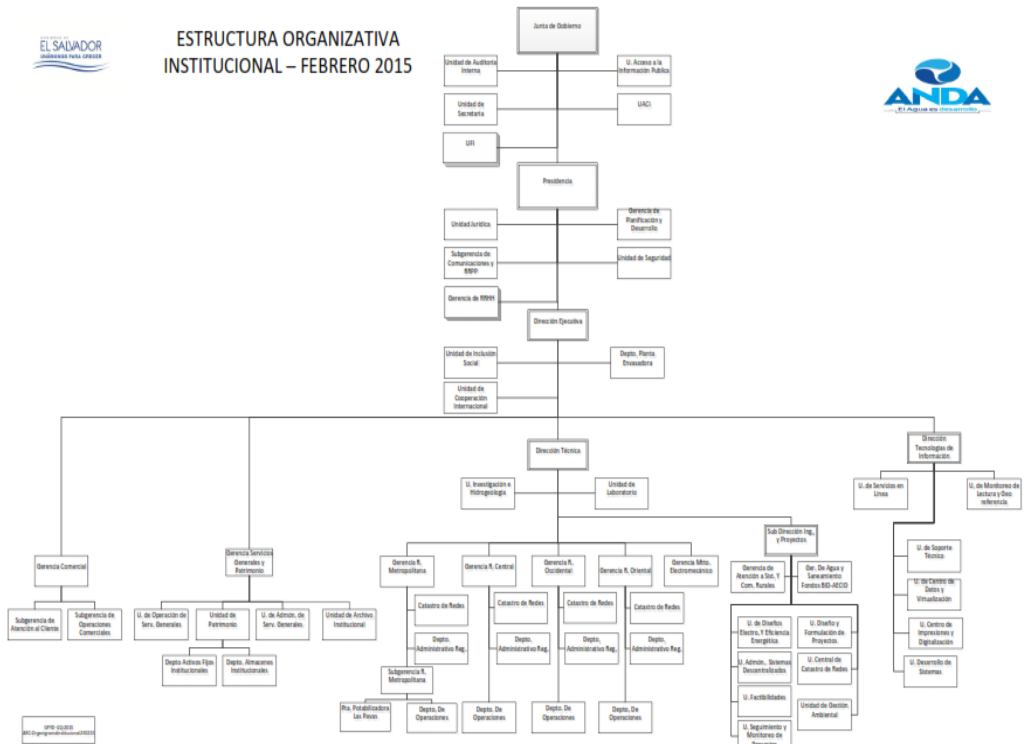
GOBIERNO DE
EL SALVADOR
UNÁMONOS PARA CRECER

ESTRUCTURA ORGANIZATIVA INSTITUCIONAL – FEBRERO 2015

ANDA
El Agua es desarrollo

Junta de Gobierno

Unidad de Auditoría Interna

U. Acceso a la Información Pública

Unidad de Secretaría

UACI

UFI

Presidencia

Unidad Jurídica

Gerencia de Planificación y Desarrollo

Subgerencia de Comunicaciones y RRPP

Unidad de Seguridad

Gerencia de RRHH

Dirección Ejecutiva

Unidad de Inclusión Social

Depto. Planta Envasadora

Unidad de Cooperación Internacional

Dirección Técnica

Dirección Tecnologías de Información

U. de Servicios en Línea

U. de Monitoreo de Lectura y Geo referencia

U. Investigación e Hidrogeología

Unidad de Laboratorio

Sub Dirección Ing. y Proyectos

Gerencia Comercial

Subgerencia de Atención al Cliente

Subgerencia de Operaciones Comerciales

Gerencia Servicios Generales y Patrimonio

U. de Operación de Serv. Generales

Unidad de Patrimonio

U. de Admón. de Serv. Generales

Unidad de Archivo Institucional

Depto Activos Fijos Institucionales

Depto. Almacenes Institucionales

Gerencia R. Metropolitana

Catastro de Redes

Depto. Administrativo Reg.

Subgerencia R. Metropolitana

Pta. Potabilizadora Las Pavas

Depto. De Operaciones

Gerencia R. Central

Catastro de Redes

Depto. Administrativo Reg.

Depto. De Operaciones

Gerencia R. Occidental

Catastro de Redes

Depto. Administrativo Reg.

Depto. De Operaciones

Gerencia R. Oriental

Catastro de Redes

Depto. Administrativo Reg.

Depto. De Operaciones

Gerencia Mtto. Electromecánico

Gerencia de Atención a Sist. Y Com. Rurales

Ger. De Agua y Saneamiento Fondos BID-AECID

U. de Diseños Electro. Y Eficiencia Energética

U. Diseño y Formulación de Proyectos

U. Admón. Sistemas Descentralizados

U. Central de Catastro de Redes

U. Factibilidades

Unidad de Gestión Ambiental

U. Seguimiento y Monitoreo de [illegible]

U. de Soporte Técnico

U. de Centro de Datos y Virtualización

U. Centro de Impresiones y Digitalización

U. Desarrollo de Sistemas

GPYD-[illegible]
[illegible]